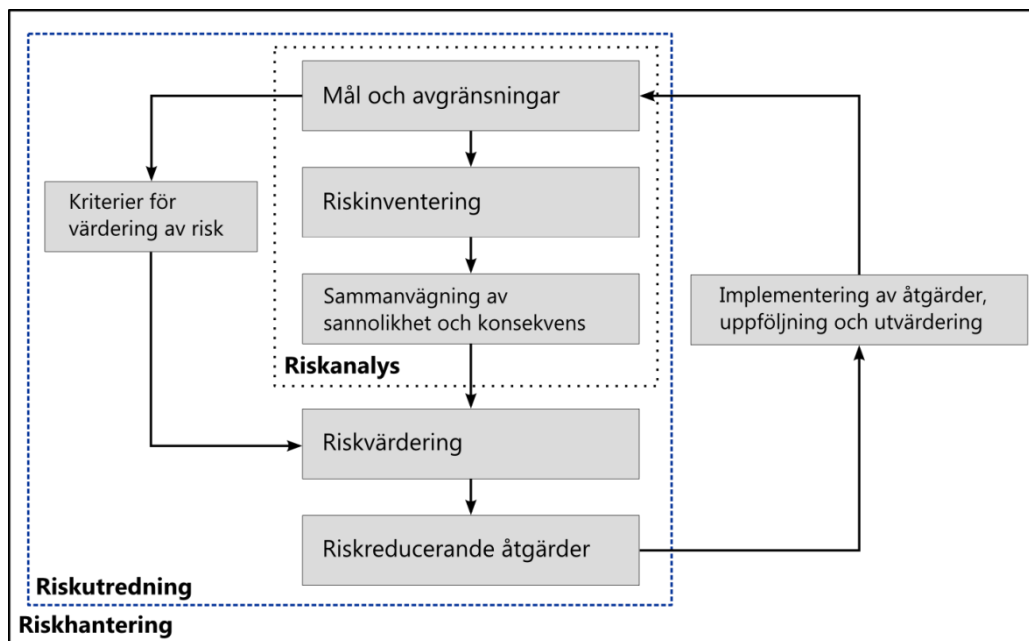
Mål och avgränsningar

Kriterier för värdering av risk

Riskinventering

Sammanvägning av sannolikhet och konsekvens

Riskanalys

Implementering av åtgärder, uppföljning och utvärdering

Riskvärdering

Riskreducerande åtgärder

Riskutredning

Riskhantering